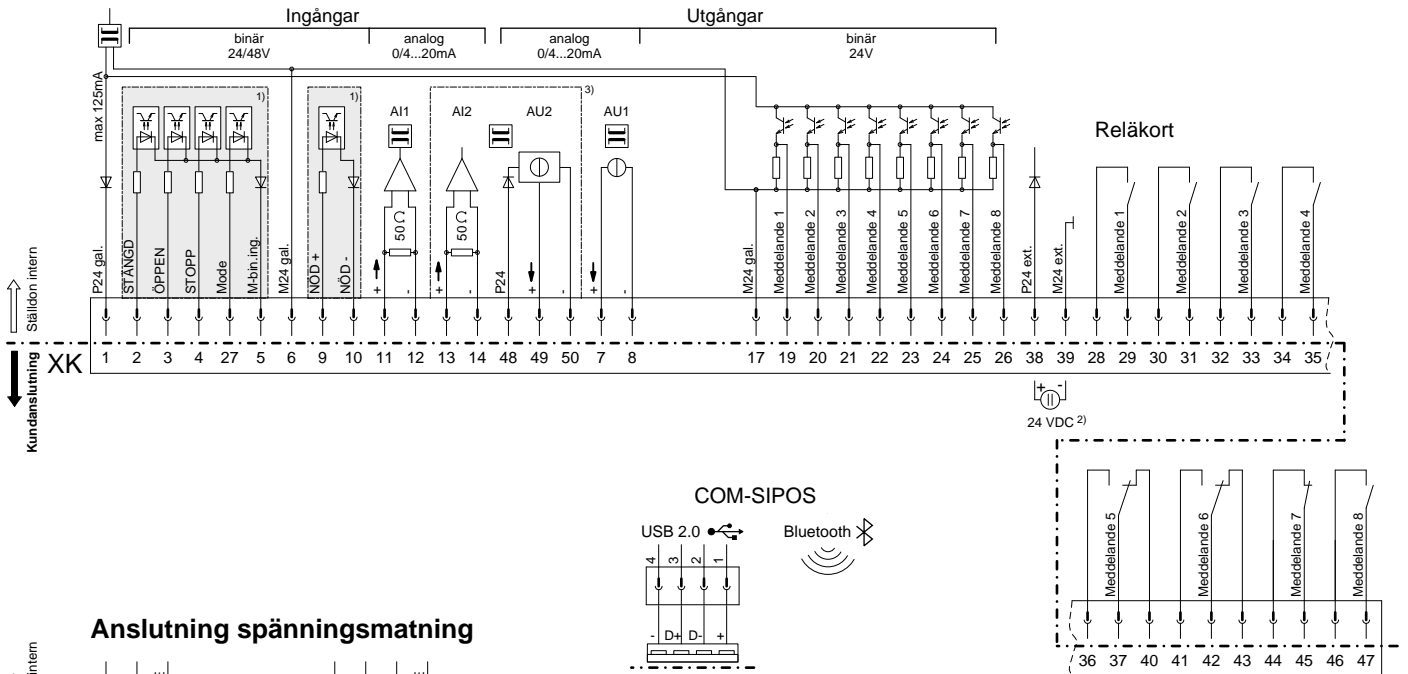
Ingångar

binär
24/48V

analog
0/4...20mA

Utgångar

analog
0/4...20mA

binär
24V

max 125mA

1)

1)

3)

AI1

AI2

AU2

AU1

Reläkort

$50\,\Omega$

$50\,\Omega$

P24 gal.
STÄNGD
ÖPPEN
STOPP
Mode
M-bin.ing.
M24 gal.
NÖD +
NÖD -
+
-
+
-
P24
+
-
+
-
M24 gal.
Meddelande 1
Meddelande 2
Meddelande 3
Meddelande 4
Meddelande 5
Meddelande 6
Meddelande 7
Meddelande 8
P24 ext.
M24 ext.
Meddelande 1
Meddelande 2
Meddelande 3
Meddelande 4

Ställdon intern

Kundanslutning

XK

| 1 | 2 | 3 | 4 | 27 | 5 | 6 | 9 | 10 | 11 | 12 | 13 | 14 | 48 | 49 | 50 | 7 | 8 | 17 | 19 | 20 | 21 | 22 | 23 | 24 | 25 | 26 | 38 | 39 | 28 | 29 | 30 | 31 | 32 | 33 | 34 | 35 |
|---|---|---|---|---|---|---|---|---|---|---|---|---|---|---|---|---|---|---|---|---|---|---|---|---|---|---|---|---|---|---|---|---|---|---|---|---|

+ -
24 VDC 2)

COM-SIPOS

USB 2.0

Bluetooth

4 3 2 1

- D+ D- +

Meddelande 5
Meddelande 6
Meddelande 7
Meddelande 8

| 36 | 37 | 40 | 41 | 42 | 43 | 44 | 45 | 46 | 47 |
|---|---|---|---|---|---|---|---|---|---|

Anslutning spänningsmatning

intern